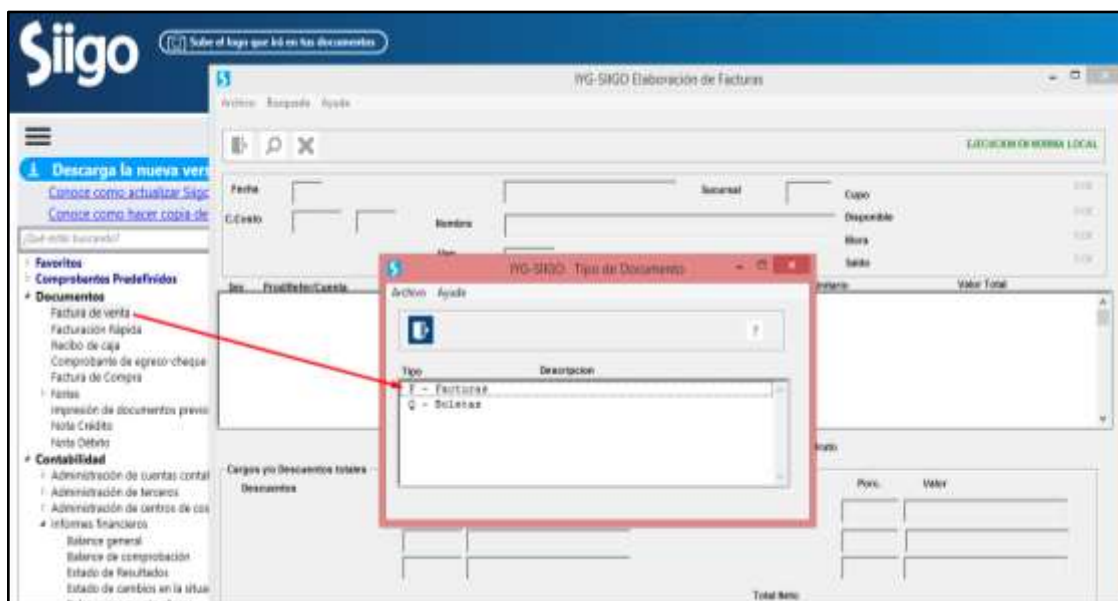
Siigo

Sube el logo que irá en tus documentos

IYG-SIIGO Elaboración de Facturas

Archivo Busqueda Ayuda

EJECUCION EN NORMA LOCAL

Descarga la nueva vers

Conoce como actualizar Siigo

Conoce como hacer copia de

Qué estás buscando?

Favoritos
Comprobantes Predefinidos
Documentos
Factura de venta
Facturación Rápida
Recibo de caja
Comprobante de egreso-cheque
Factura de Compra
Notas
Impresión de documentos previo
Nota Crédito
Nota Débito
Contabilidad
Administración de cuentas contal
Administración de terceros
Administración de centros de cos
Informes financieros
Balance general
Balance de comprobación
Estado de Resultados
Estado de cambios en la situa

Fecha
C.Costo
Nombre
Sucursal
Cupo
Disponible
Mora
Saldo
Producto/Cuenta
Valor Total

Cargos y/o Descuentos totales
Descuentos
Porc.
Valor
Total Neto

IYG-SIIGO Tipo de Documento

Archivo Ayuda

?

Tipo
Descripcion
F - Facturas
Q - Boletas